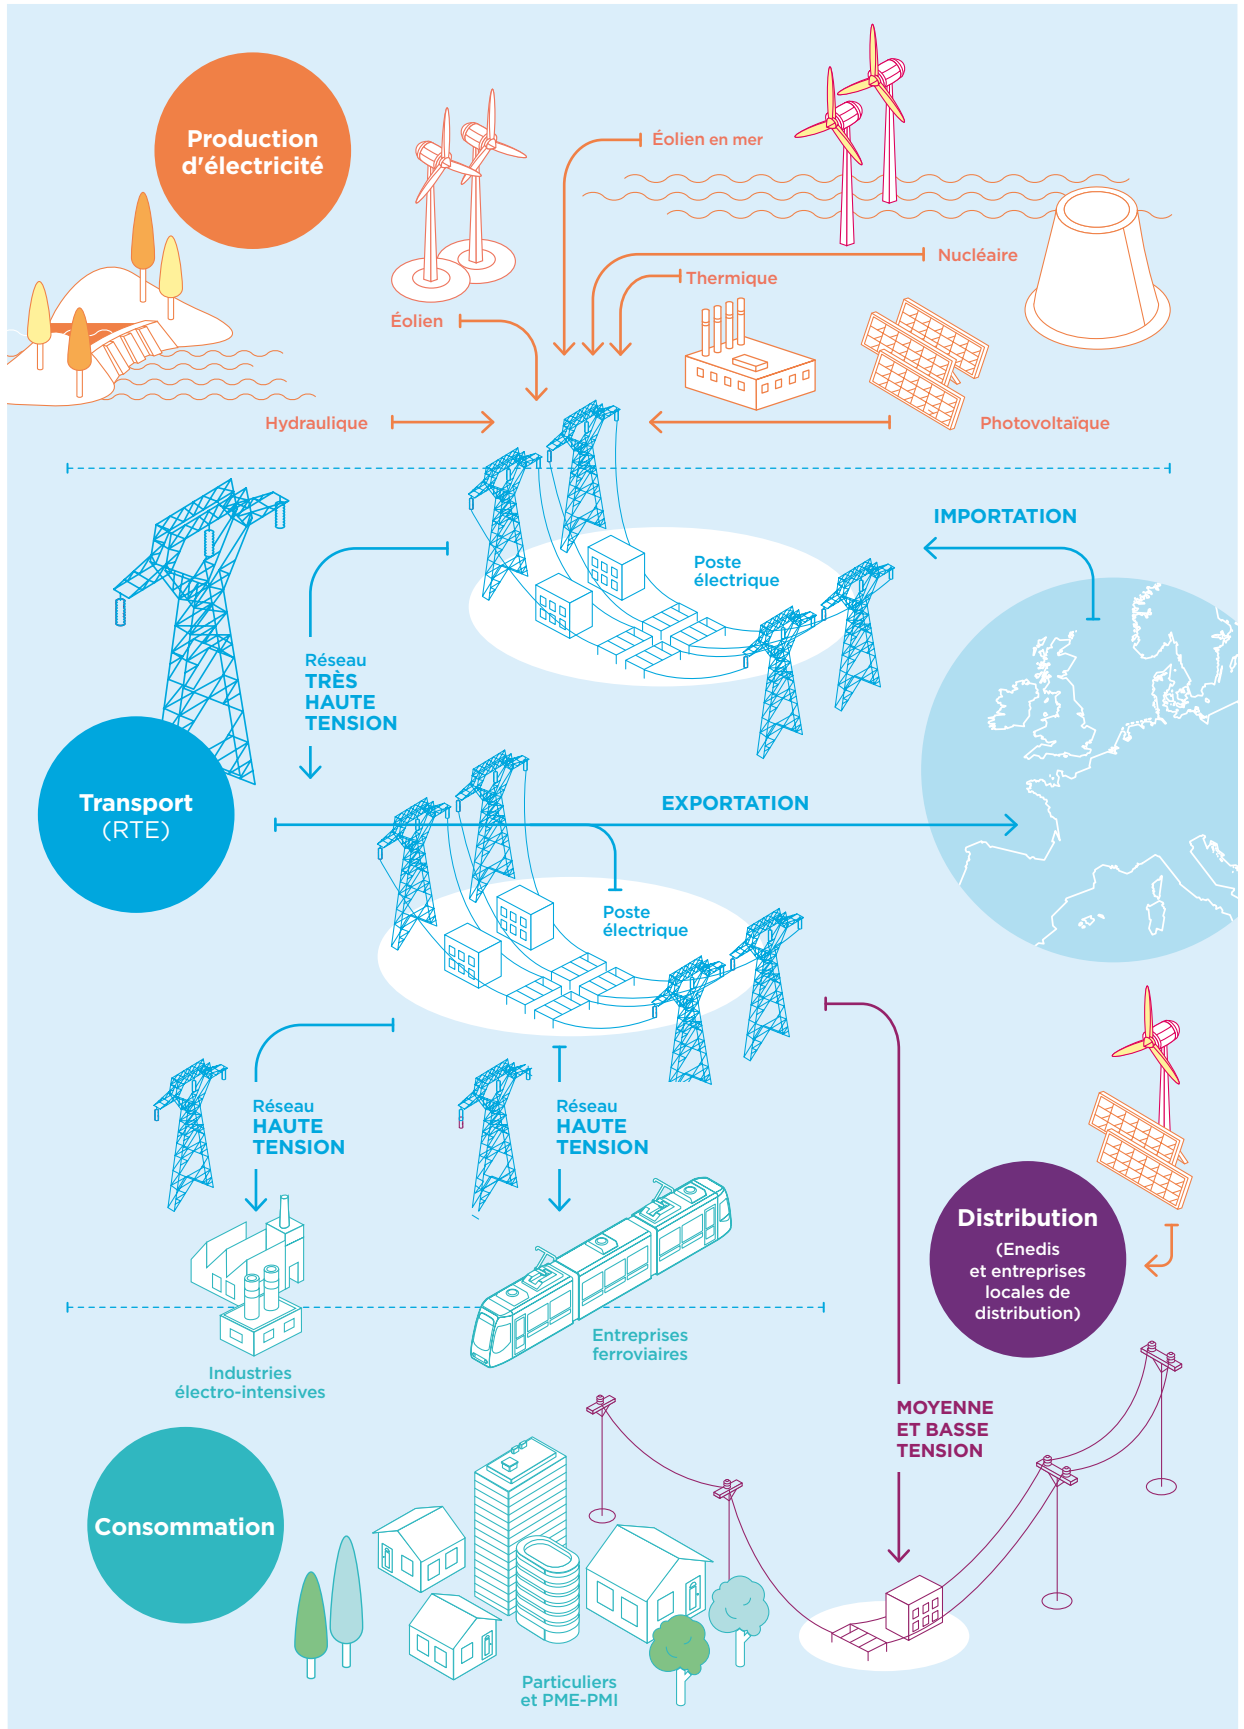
Production d'électricité

Éolien en mer

Nucléaire

Thermique

Éolien

Hydraulique

Photovoltaïque

IMPORTATION

Poste électrique

Réseau TRÈS HAUTE TENSION

Transport (RTE)

EXPORTATION

Poste électrique

Réseau HAUTE TENSION

Réseau HAUTE TENSION

Distribution (Enedis et entreprises locales de distribution)

Industries électro-intensives

Entreprises ferroviaires

MOYENNE ET BASSE TENSION

Consommation

Particuliers et PME-PMI